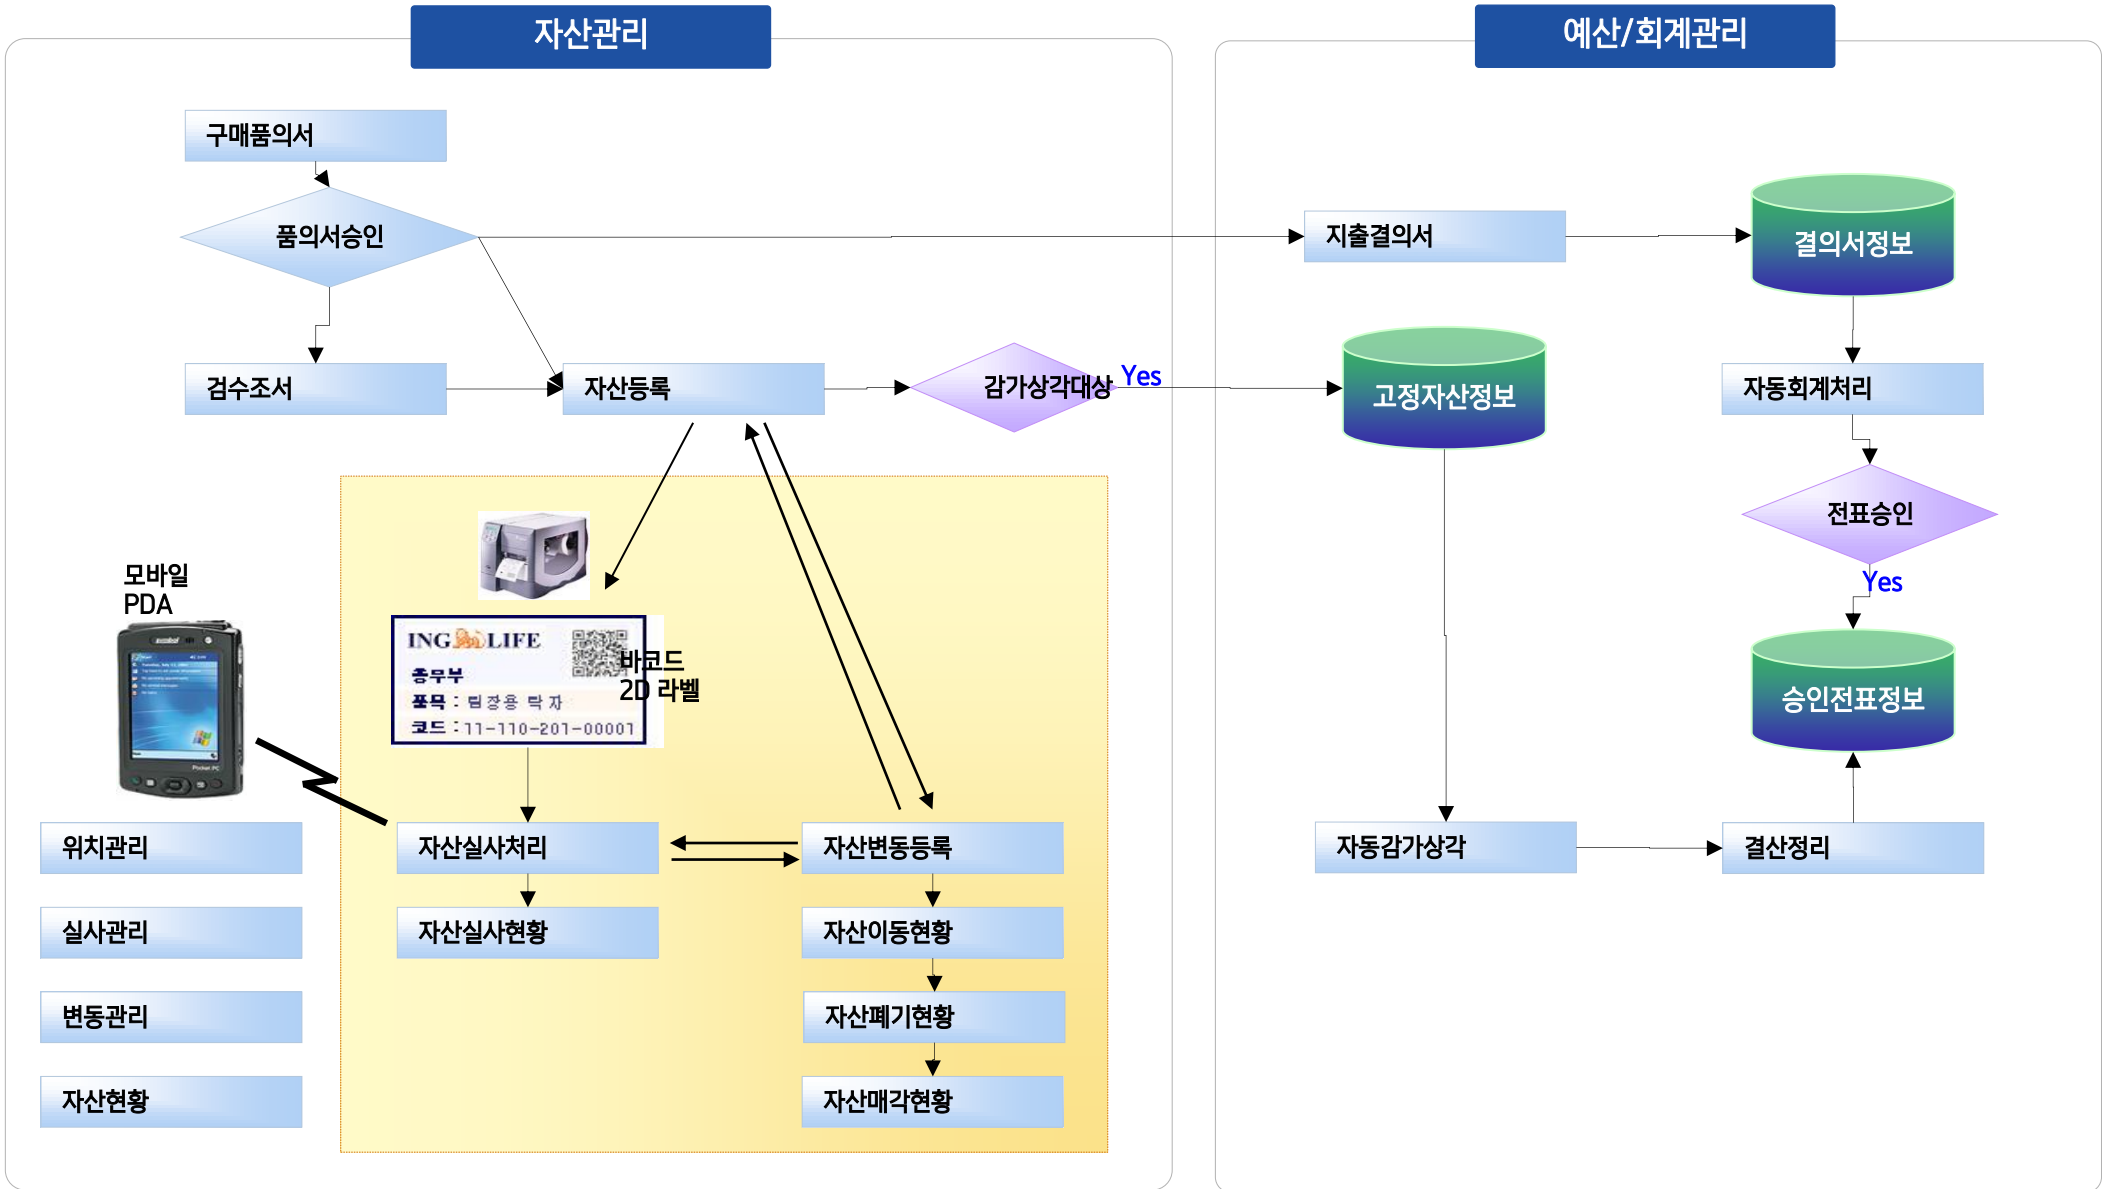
자산관리

예산/회계관리

구매품의서

품의서승인

검수조서

자산등록

감가상각대상

Yes

지출결의서

결의서정보

고정자산정보

자동회계처리

전표승인

Yes

승인전표정보

모바일 PDA

ING LIFE

총무부

품목 : 팀장용 탁자

코드 : 11-110-201-00001

바코드 2D 라벨

위치관리

실사관리

변동관리

자산현황

자산실사처리

자산실사현황

자산변동등록

자산이동현황

자산폐기현황

자산매각현황

자동감가상각

결산정리